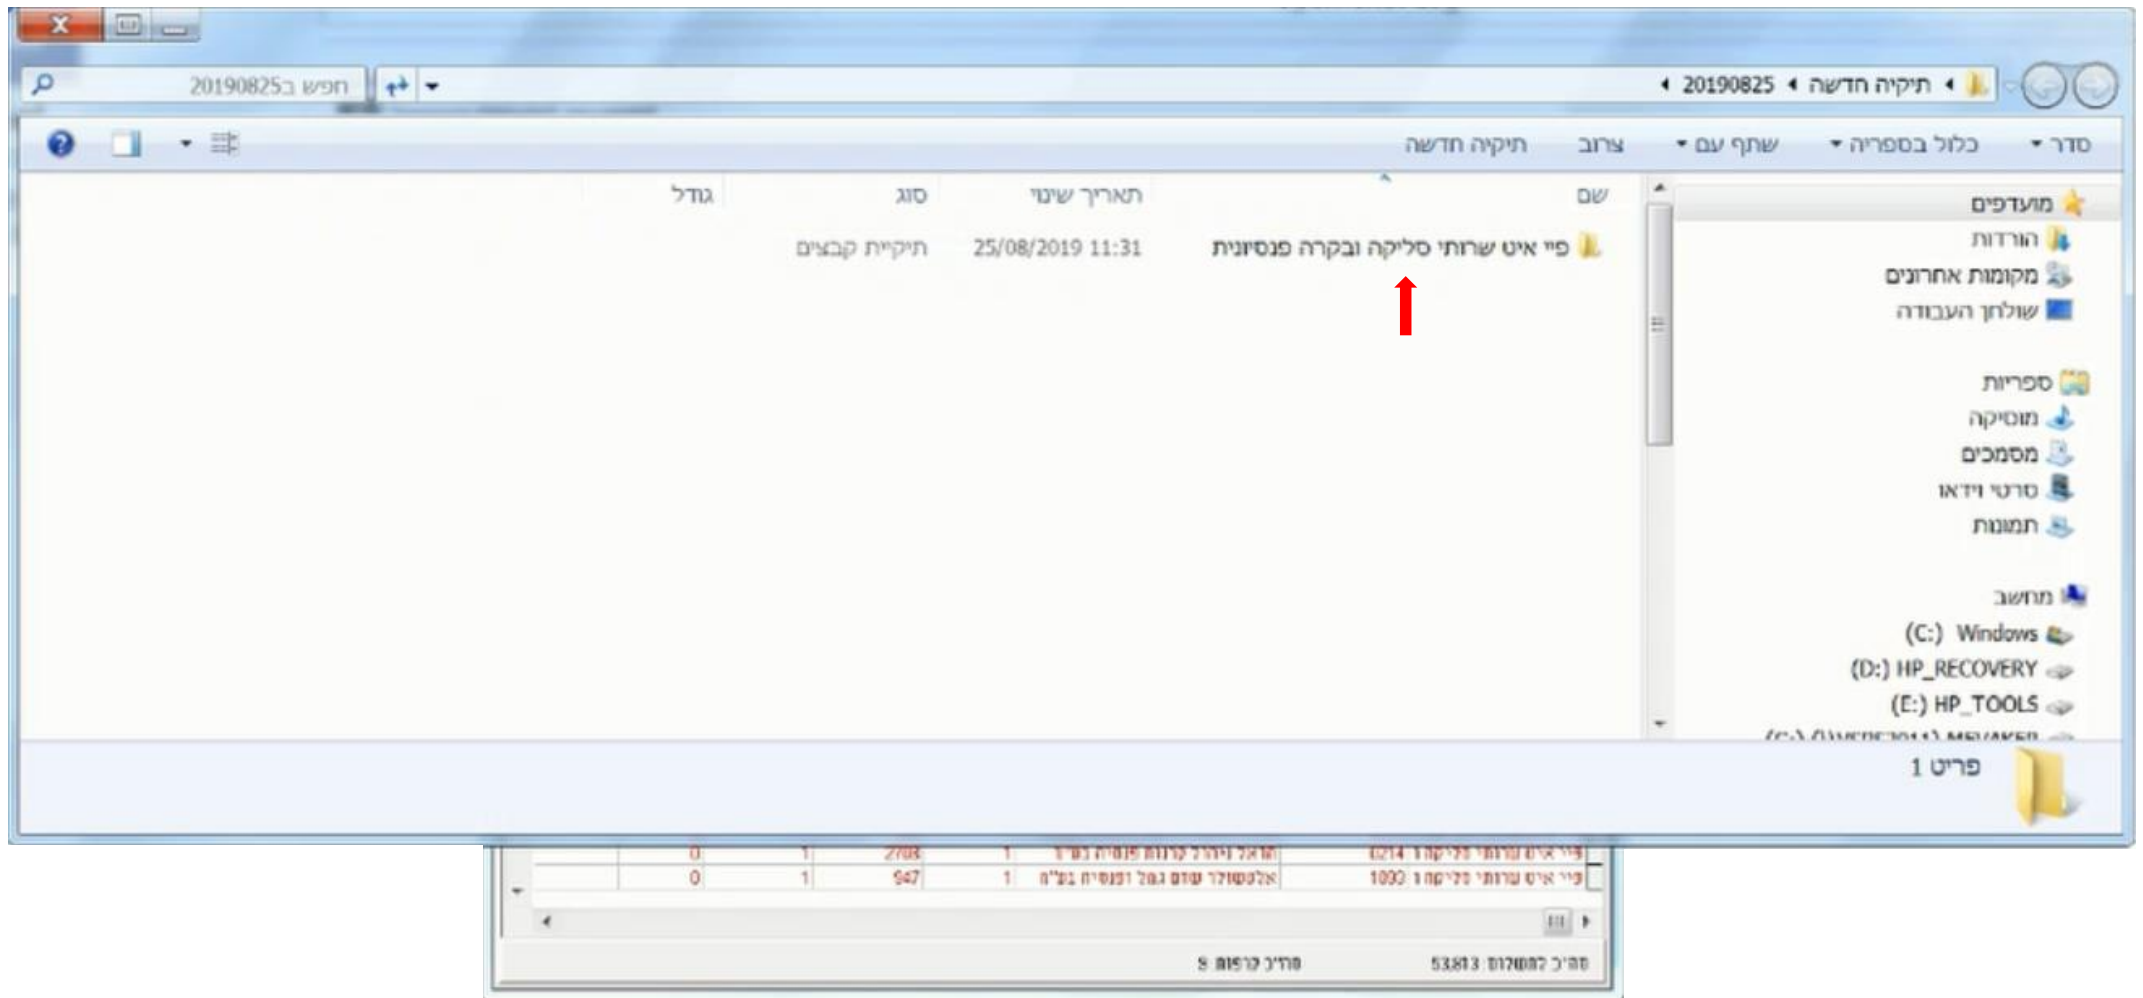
חפש ב20190825

20190825 ◂ תיקיה חדשה ◂

סדר ▾ כלול בספריה ▾ שתף עם ▾ צרוב תיקיה חדשה

שם | תאריך שינוי | סוג | גודל
---|---|---|---
פיי איט שרותי סליקה ובקרה פנסיונית | 25/08/2019 11:31 | תיקית קבצים |

מועדפים
הורדות
מקומות אחרונים
שולחן העבודה

ספריות
מוסיקה
מסמכים
סרטי וידאו
תמונות

מחשב
Windows (C:)
HP_RECOVERY (D:)
HP_TOOLS (E:)

1 פריט

פיי איט שרותי סליקה 1 0214 | הראל ניהול קרנות פנסיה בע"מ | 1 | 2708 | 1 | 0
פיי איט שרותי סליקה 1 1030 | אלטשולר שחם גמל ופנסיה בע"מ | 1 | 947 | 1 | 0

סה"כ במסמך: 53,813 פריט קרוסת: 8